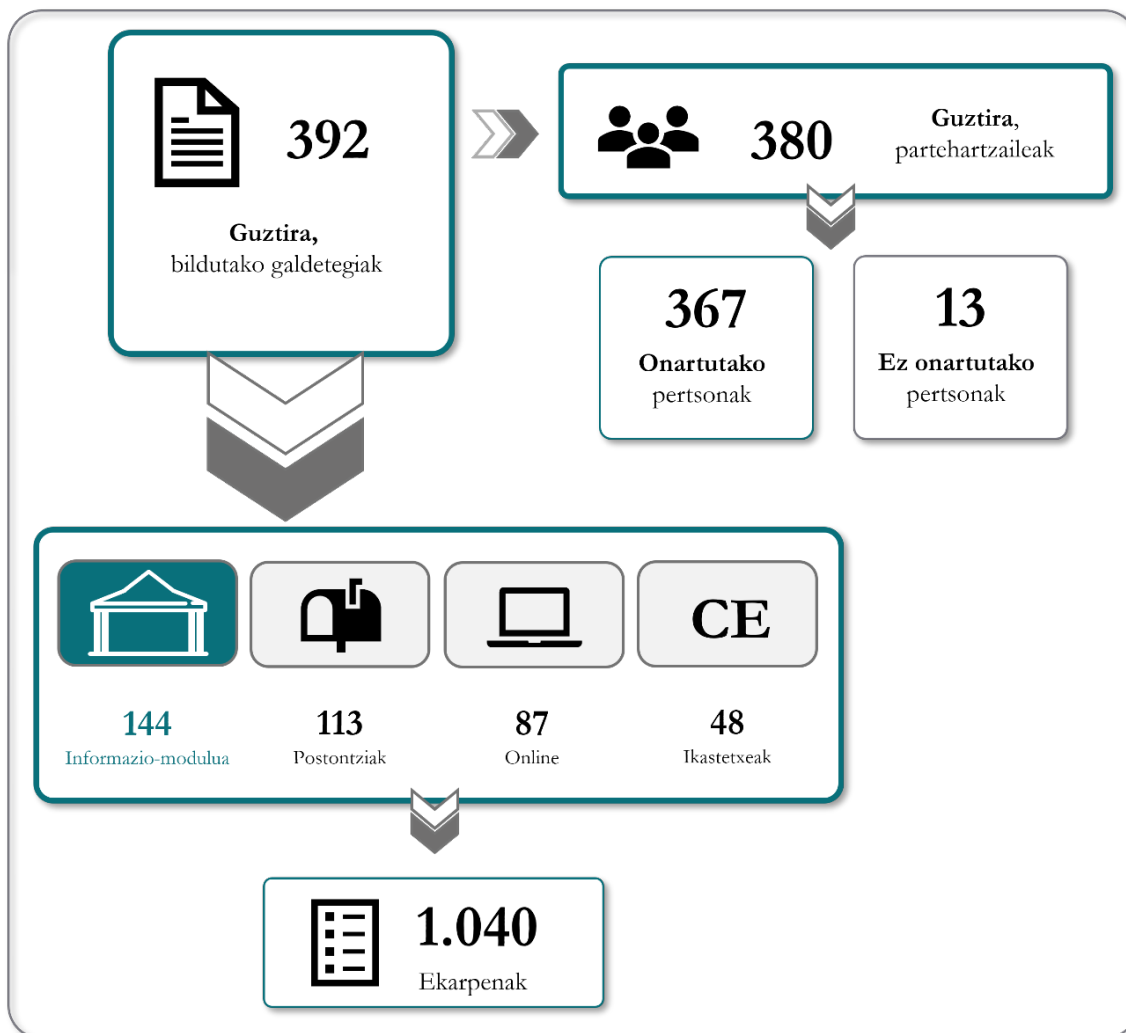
392

**Guztira,**
bildutako galdetegiak

380 **Guztira**, partehartzaileak

367
**Onartutako** pertsonak

13
**Ez onartutako** pertsonak

CE

144
Informazio-modulua

113
Postontziak

87
Online

48
Ikastetxeak

1.040
Ekarpenak